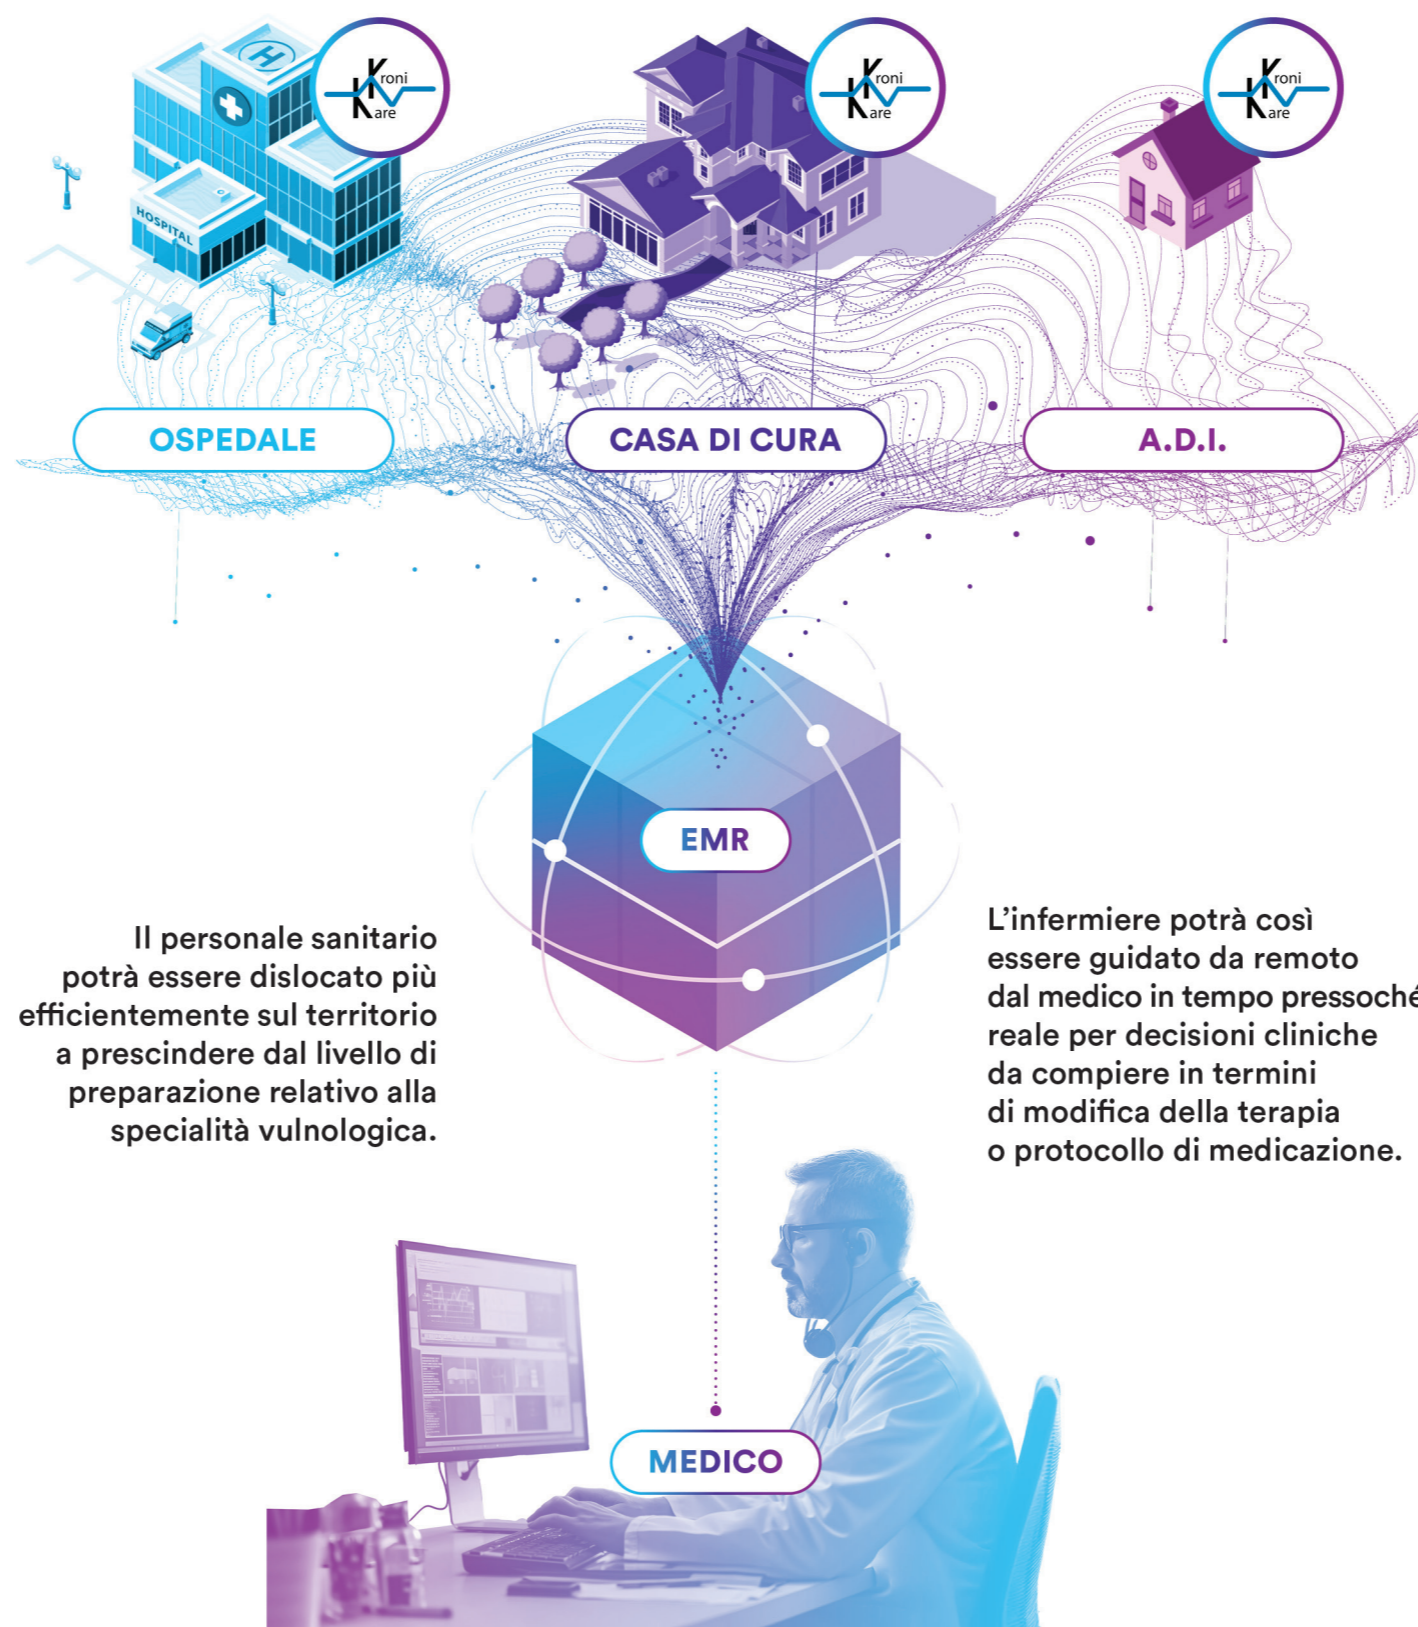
Kroni Kare

Kroni Kare

Kroni Kare

HOSPITAL

OSPEDALE

CASA DI CURA

A.D.I.

EMR

Il personale sanitario potrà essere dislocato più efficientemente sul territorio a prescindere dal livello di preparazione relativo alla specialità vulnologica.

L'infermiere potrà così essere guidato da remoto dal medico in tempo pressoché reale per decisioni cliniche da compiere in termini di modifica della terapia o protocollo di medicazione.

MEDICO